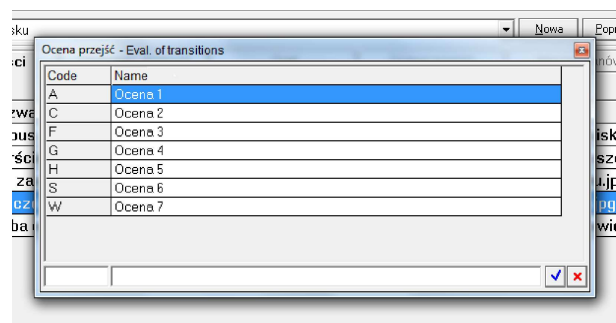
sku
Nowa
Popr
ści
Ocena przejść - Eval. of transitions

| Code | Name |
|---|---|
| A | Ocena 1 |
| C | Ocena 2 |
| F | Ocena 3 |
| G | Ocena 4 |
| H | Ocena 5 |
| S | Ocena 6 |
| W | Ocena 7 |

zwa
bus
rści
za
czo
ba
nów
isk
sze
u.jp
pg
wie